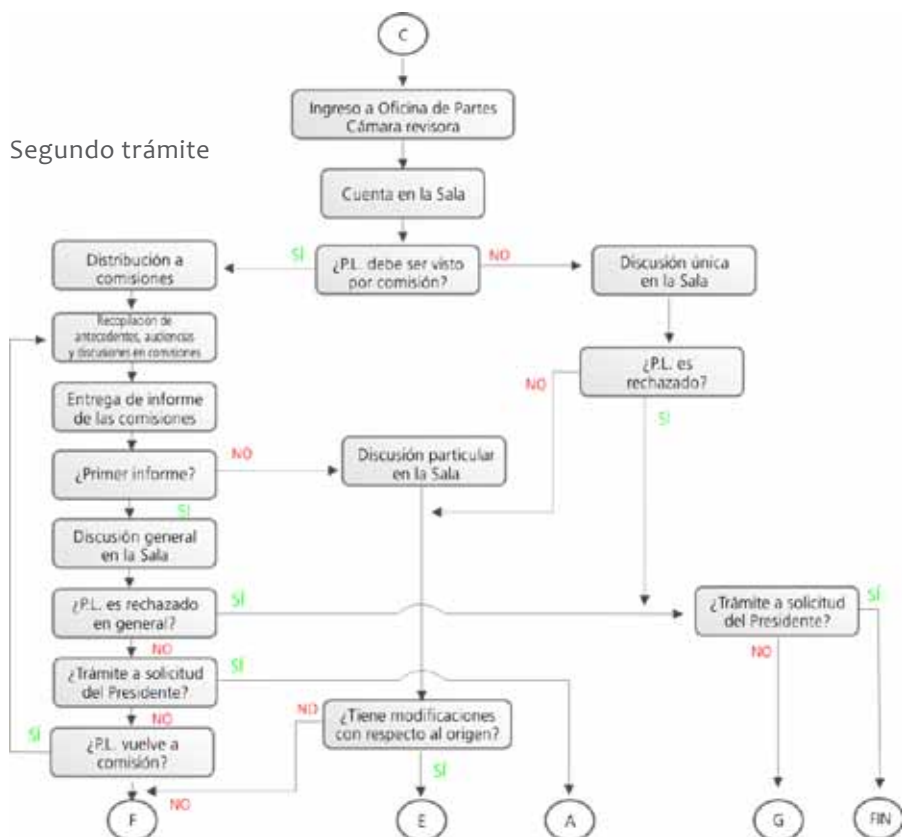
C

Ingreso a Oficina de Partes Cámara revisora

Segundo trámite

Cuenta en la Sala

¿P.L. debe ser visto por comisión?

SI

NO

Distribución a comisiones

Discusión única en la Sala

Recopilación de antecedentes, audiencias y discusiones en comisiones

¿P.L. es rechazado?

NO

SI

Entrega de informe de las comisiones

¿Primer informe?

NO

Discusión particular en la Sala

SI

Discusión general en la Sala

¿P.L. es rechazado en general?

SI

NO

¿Trámite a solicitud del Presidente?

SI

NO

¿Trámite a solicitud del Presidente?

SI

NO

SI

¿P.L. vuelve a comisión?

NO

NO

¿Tiene modificaciones con respecto al origen?

SI

F

E

A

G

FIN